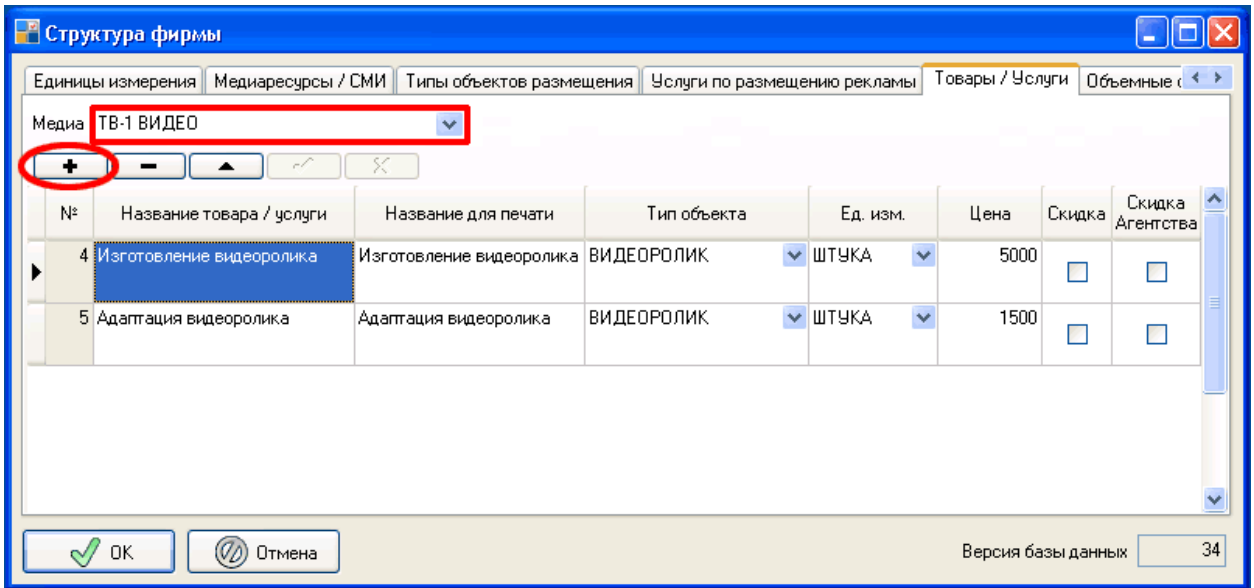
Структура фирмы

Единицы измерения | Медиаресурсы / СМИ | Типы объектов размещения | Услуги по размещению рекламы | Товары / Услуги | Объемные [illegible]

Медиа ТВ-1 ВИДЕО

+ −

| № | Название товара / услуги | Название для печати | Тип объекта | Ед. изм. | Цена | Скидка | Скидка Агентства |
|---|---|---|---|---|---|---|---|
| 4 | Изготовление видеоролика | Изготовление видеоролика | ВИДЕОРОЛИК | ШТУКА | 5000 | | |
| 5 | Адаптация видеоролика | Адаптация видеоролика | ВИДЕОРОЛИК | ШТУКА | 1500 | | |

ОК Отмена

Версия базы данных 34